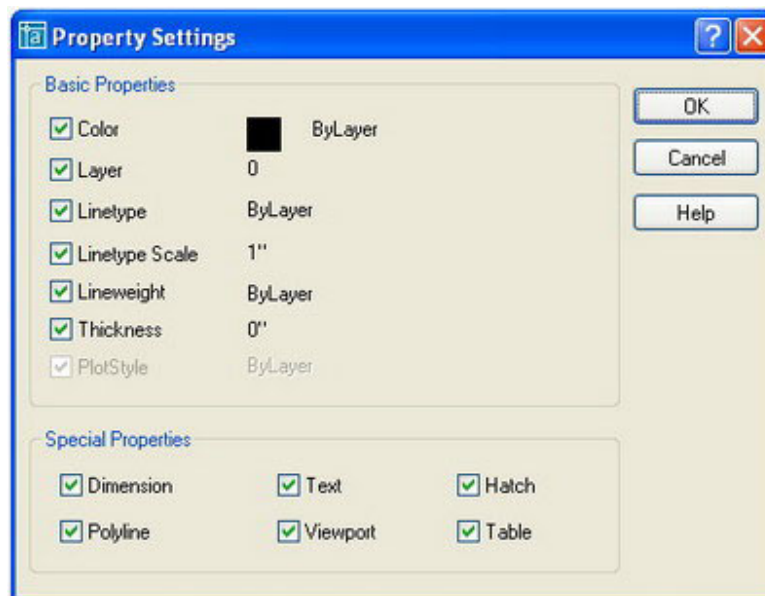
Property Settings

Basic Properties

| | |
|---|---|
| Color | ByLayer |
| Layer | 0 |
| Linetype | ByLayer |
| Linetype Scale | 1" |
| Lineweight | ByLayer |
| Thickness | 0" |
| PlotStyle | ByLayer |

OK

Cancel

Help

Special Properties

Dimension

Text

Hatch

Polyline

Viewport

Table